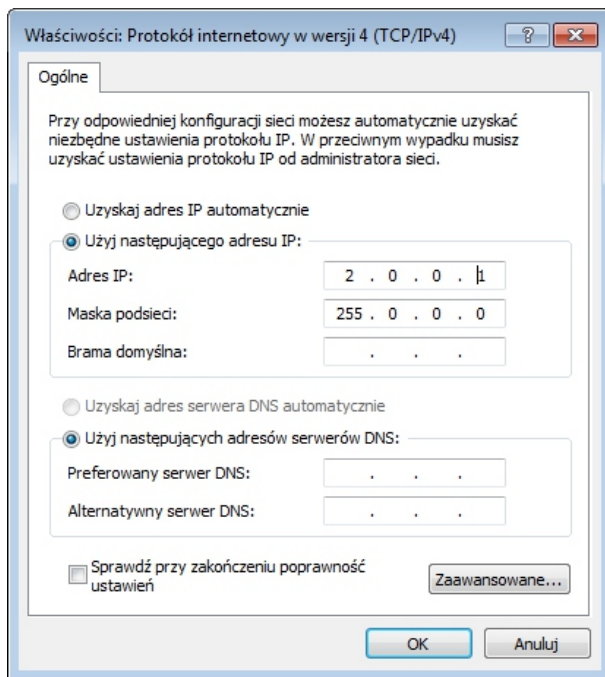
Właściwości: Protokół internetowy w wersji 4 (TCP/IPv4)

?

Ogólne

Przy odpowiedniej konfiguracji sieci możesz automatycznie uzyskać niezbędne ustawienia protokołu IP. W przeciwnym wypadku musisz uzyskać ustawienia protokołu IP od administratora sieci.

Uzyskaj adres IP automatycznie

Użyj następującego adresu IP:

Adres IP: 2 . 0 . 0 . 1

Maska podsieci: 255 . 0 . 0 . 0

Brama domyślna: . . .

Uzyskaj adres serwera DNS automatycznie

Użyj następujących adresów serwerów DNS:

Preferowany serwer DNS: . . .

Alternatywny serwer DNS: . . .

Sprawdź przy zakończeniu poprawność ustawień

Zaawansowane...

OK

Anuluj